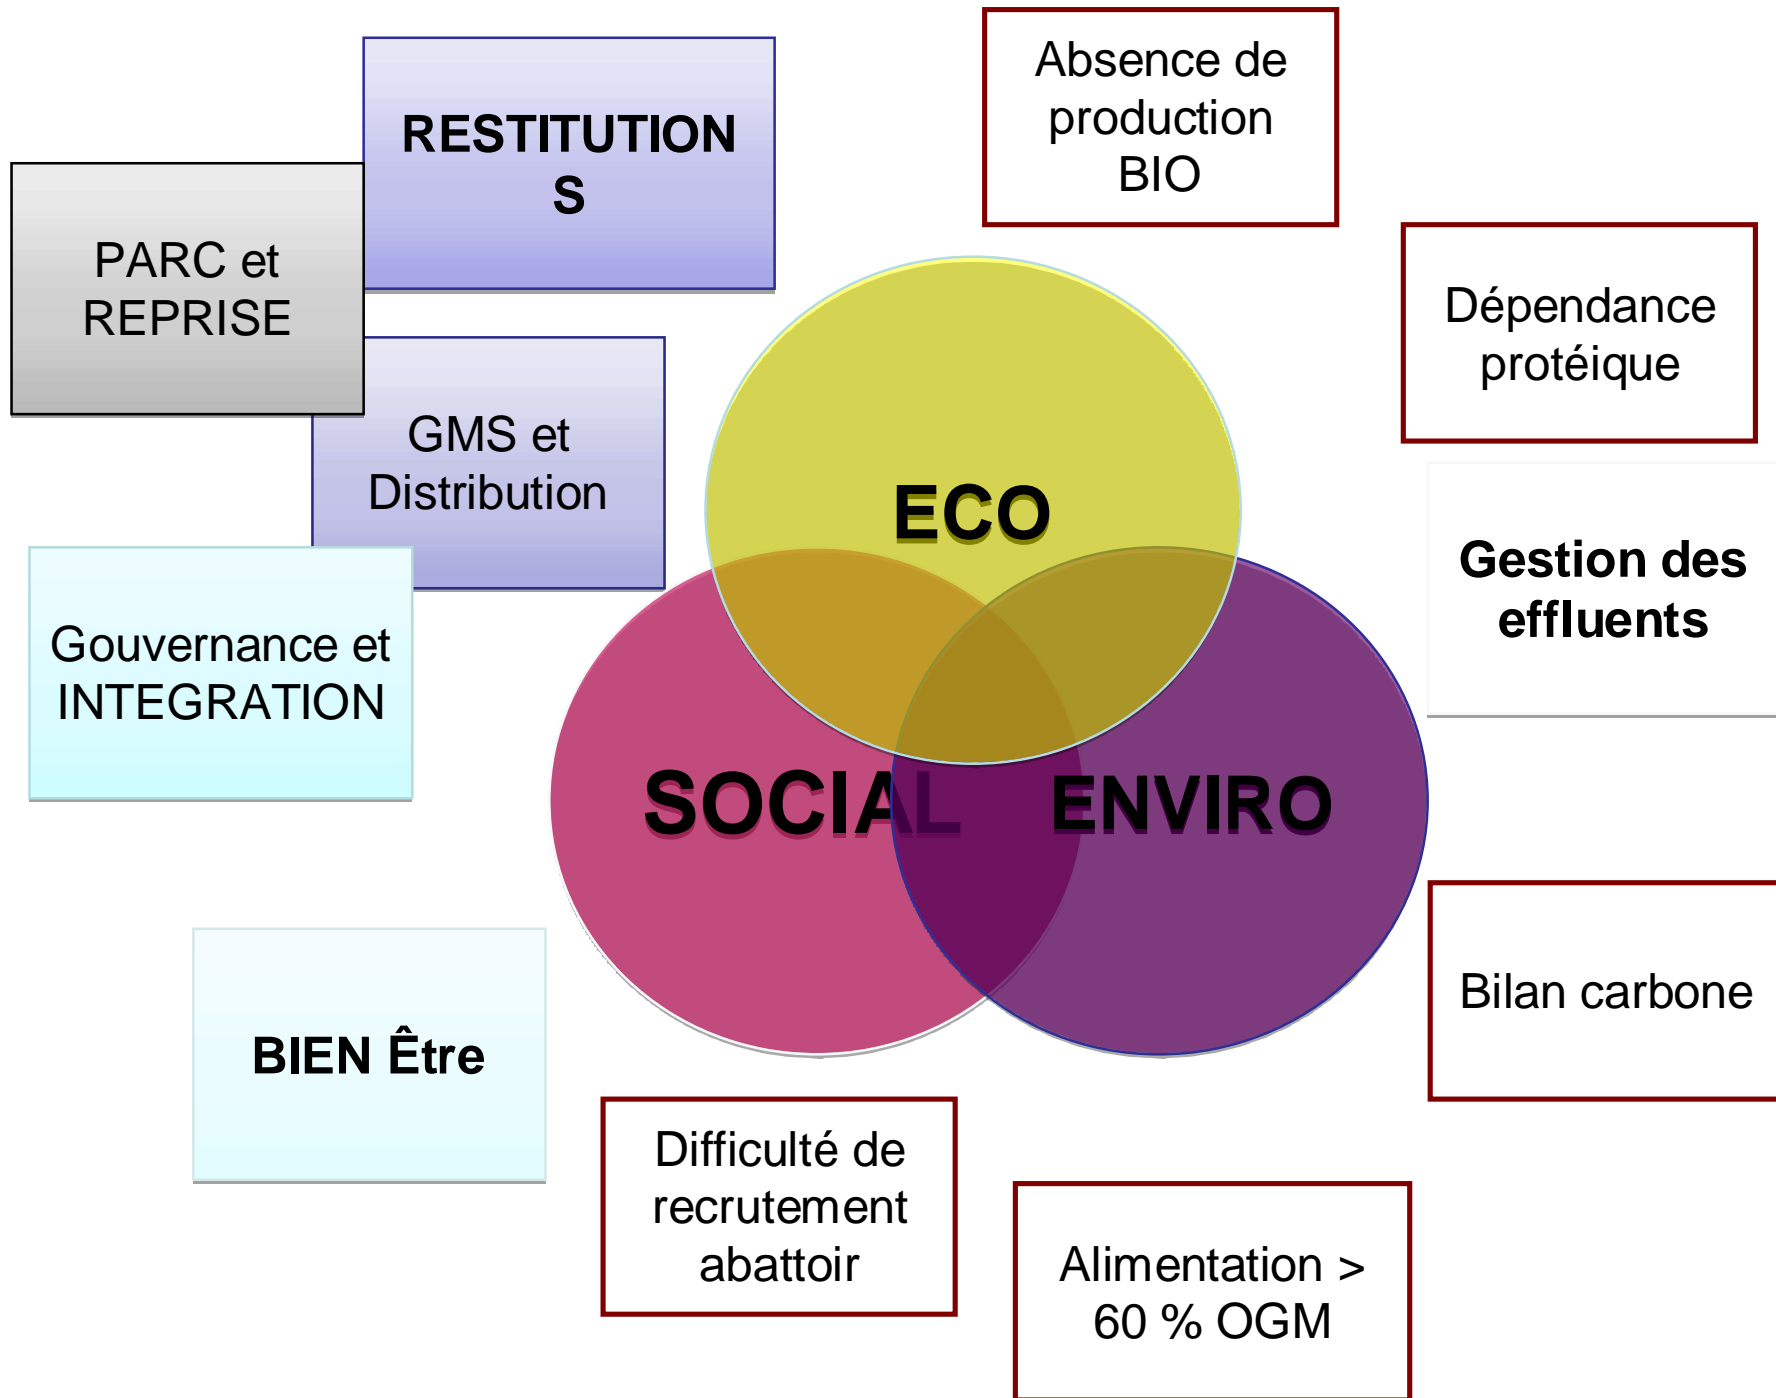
RESTITUTION S

PARC et REPRISE

GMS et Distribution

Gouvernance et INTEGRATION

BIEN Être

Absence de production BIO

Dépendance protéique

Gestion des effluents

ECO

SOCIAL

ENVIRO

Bilan carbone

Difficulté de recrutement abattoir

Alimentation > 60 % OGM